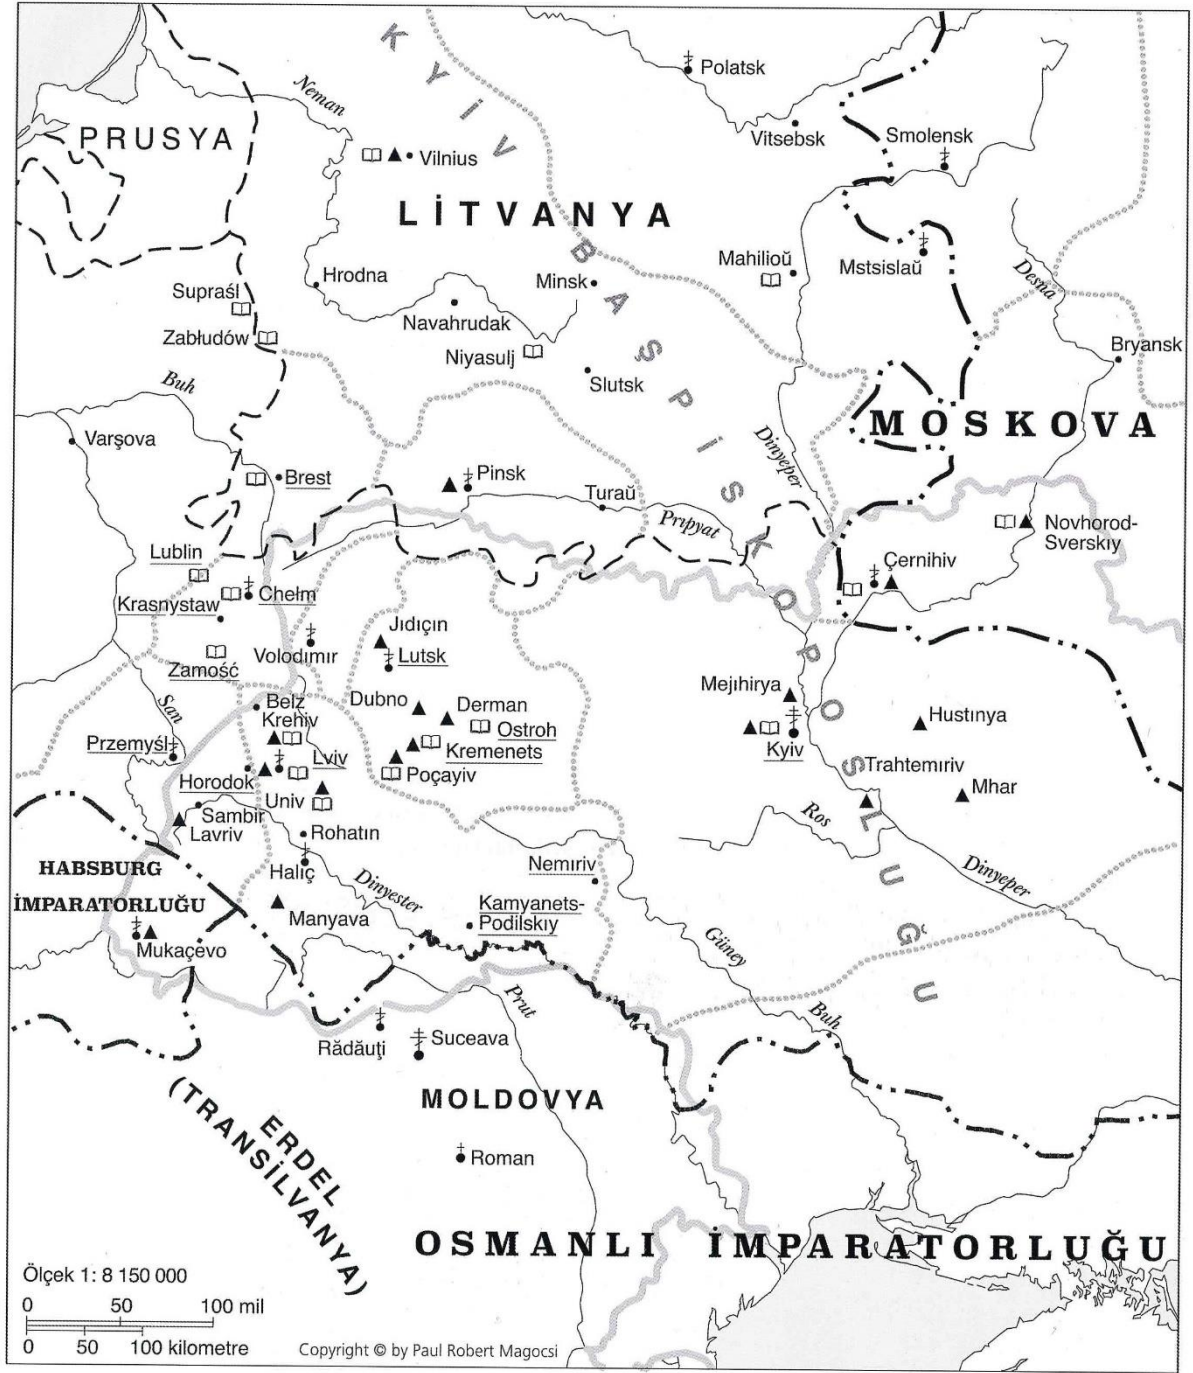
KYİV BAŞPİSKOPOSLUĞU

Polatsk

Neman

PRUSYA

Vilnius

Vitsebsk

Smolensk

LİTVANYA

Mahilioŭ

Mstsislaŭ

Desna

Hrodna

Minsk

Supraśl

Navahrudak

Zabłudów

Niyasulj

Bryansk

Slutsk

Buh

MOSKOVA

Varşova

Dinyeper

Brest

Pinsk

Turaŭ

Novhorod-Sverskiy

Prîpyat

Lublin

Çernihiv

Krasnystaw

Chełm

Jıdıçın

Zamość

Volodımır

Lutsk

San

Belz

Dubno

Derman

Mejıhirya

Krehiv

Ostroh

Hustınya

Przemyśl

Lviv

Kremenets

Kyiv

Horodok

Poçayiv

Trahtemırıv

Univ

Mhar

Sambir

Lavriv

Rohatın

Ros

HABSBURG İMPARATORLUĞU

Haliç

Nemirıv

Dinyeper

Dinyester

Manyava

Kamyanets-Podilskıy

Mukaçevo

Güney

Prut

Buh

Rădăuţi

Suceava

MOLDOVYA

ERDEL (TRANSİLVANYA)

Roman

OSMANLI İMPARATORLUĞU

Ölçek 1: 8 150 000

0 50 100 mil

0 50 100 kilometre

Copyright © by Paul Robert Magocsi